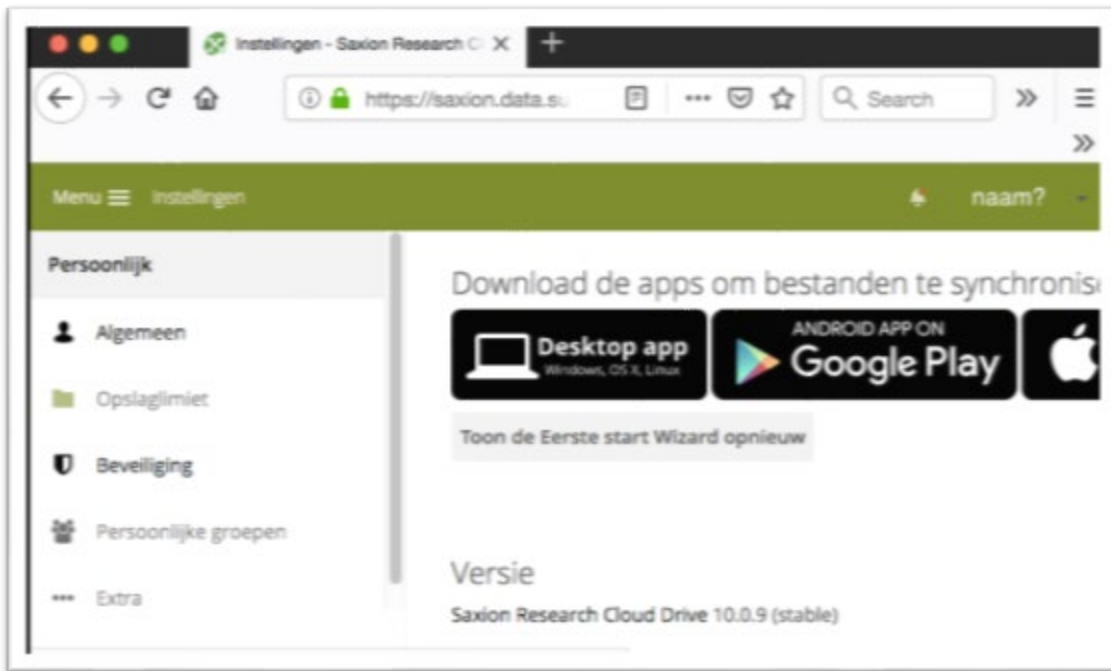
Instellingen - Saxion Research C

https://saxion.data.su

Search

Menu Instellingen

naam?

Persoonlijk

Algemeen

Opslaglimiet

Beveiliging

Persoonlijke groepen

Extra

Download de apps om bestanden te synchronis

Desktop app
Windows, OS X, Linux

ANDROID APP ON
Google Play

Toon de Eerste start Wizard opnieuw

Versie

Saxion Research Cloud Drive 10.0.9 (stable)